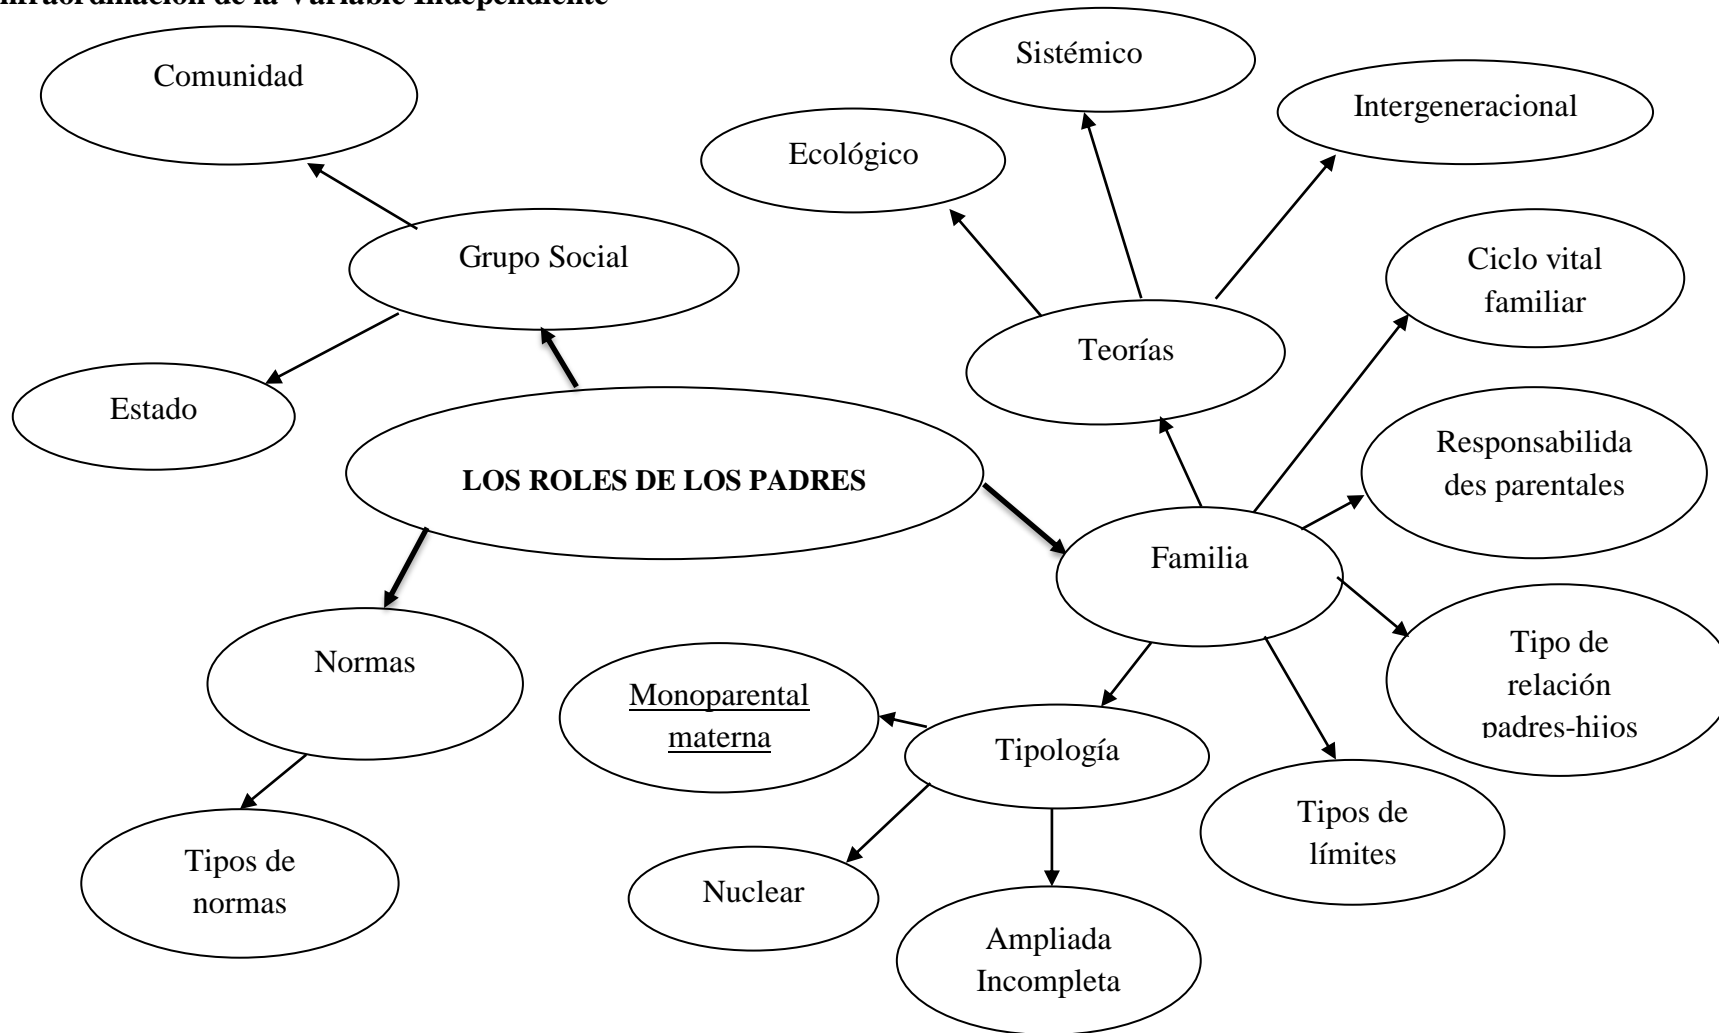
Infraordinación de la Variable Independiente

Comunidad

Sistémico

Intergeneracional

Ecológico

Grupo Social

Ciclo vital familiar

Teorías

Estado

Responsabilida des parentales

LOS ROLES DE LOS PADRES

Familia

Normas

Monoparental materna

Tipo de relación padres-hijos

Tipología

Tipos de límites

Tipos de normas

Nuclear

Ampliada Incompleta